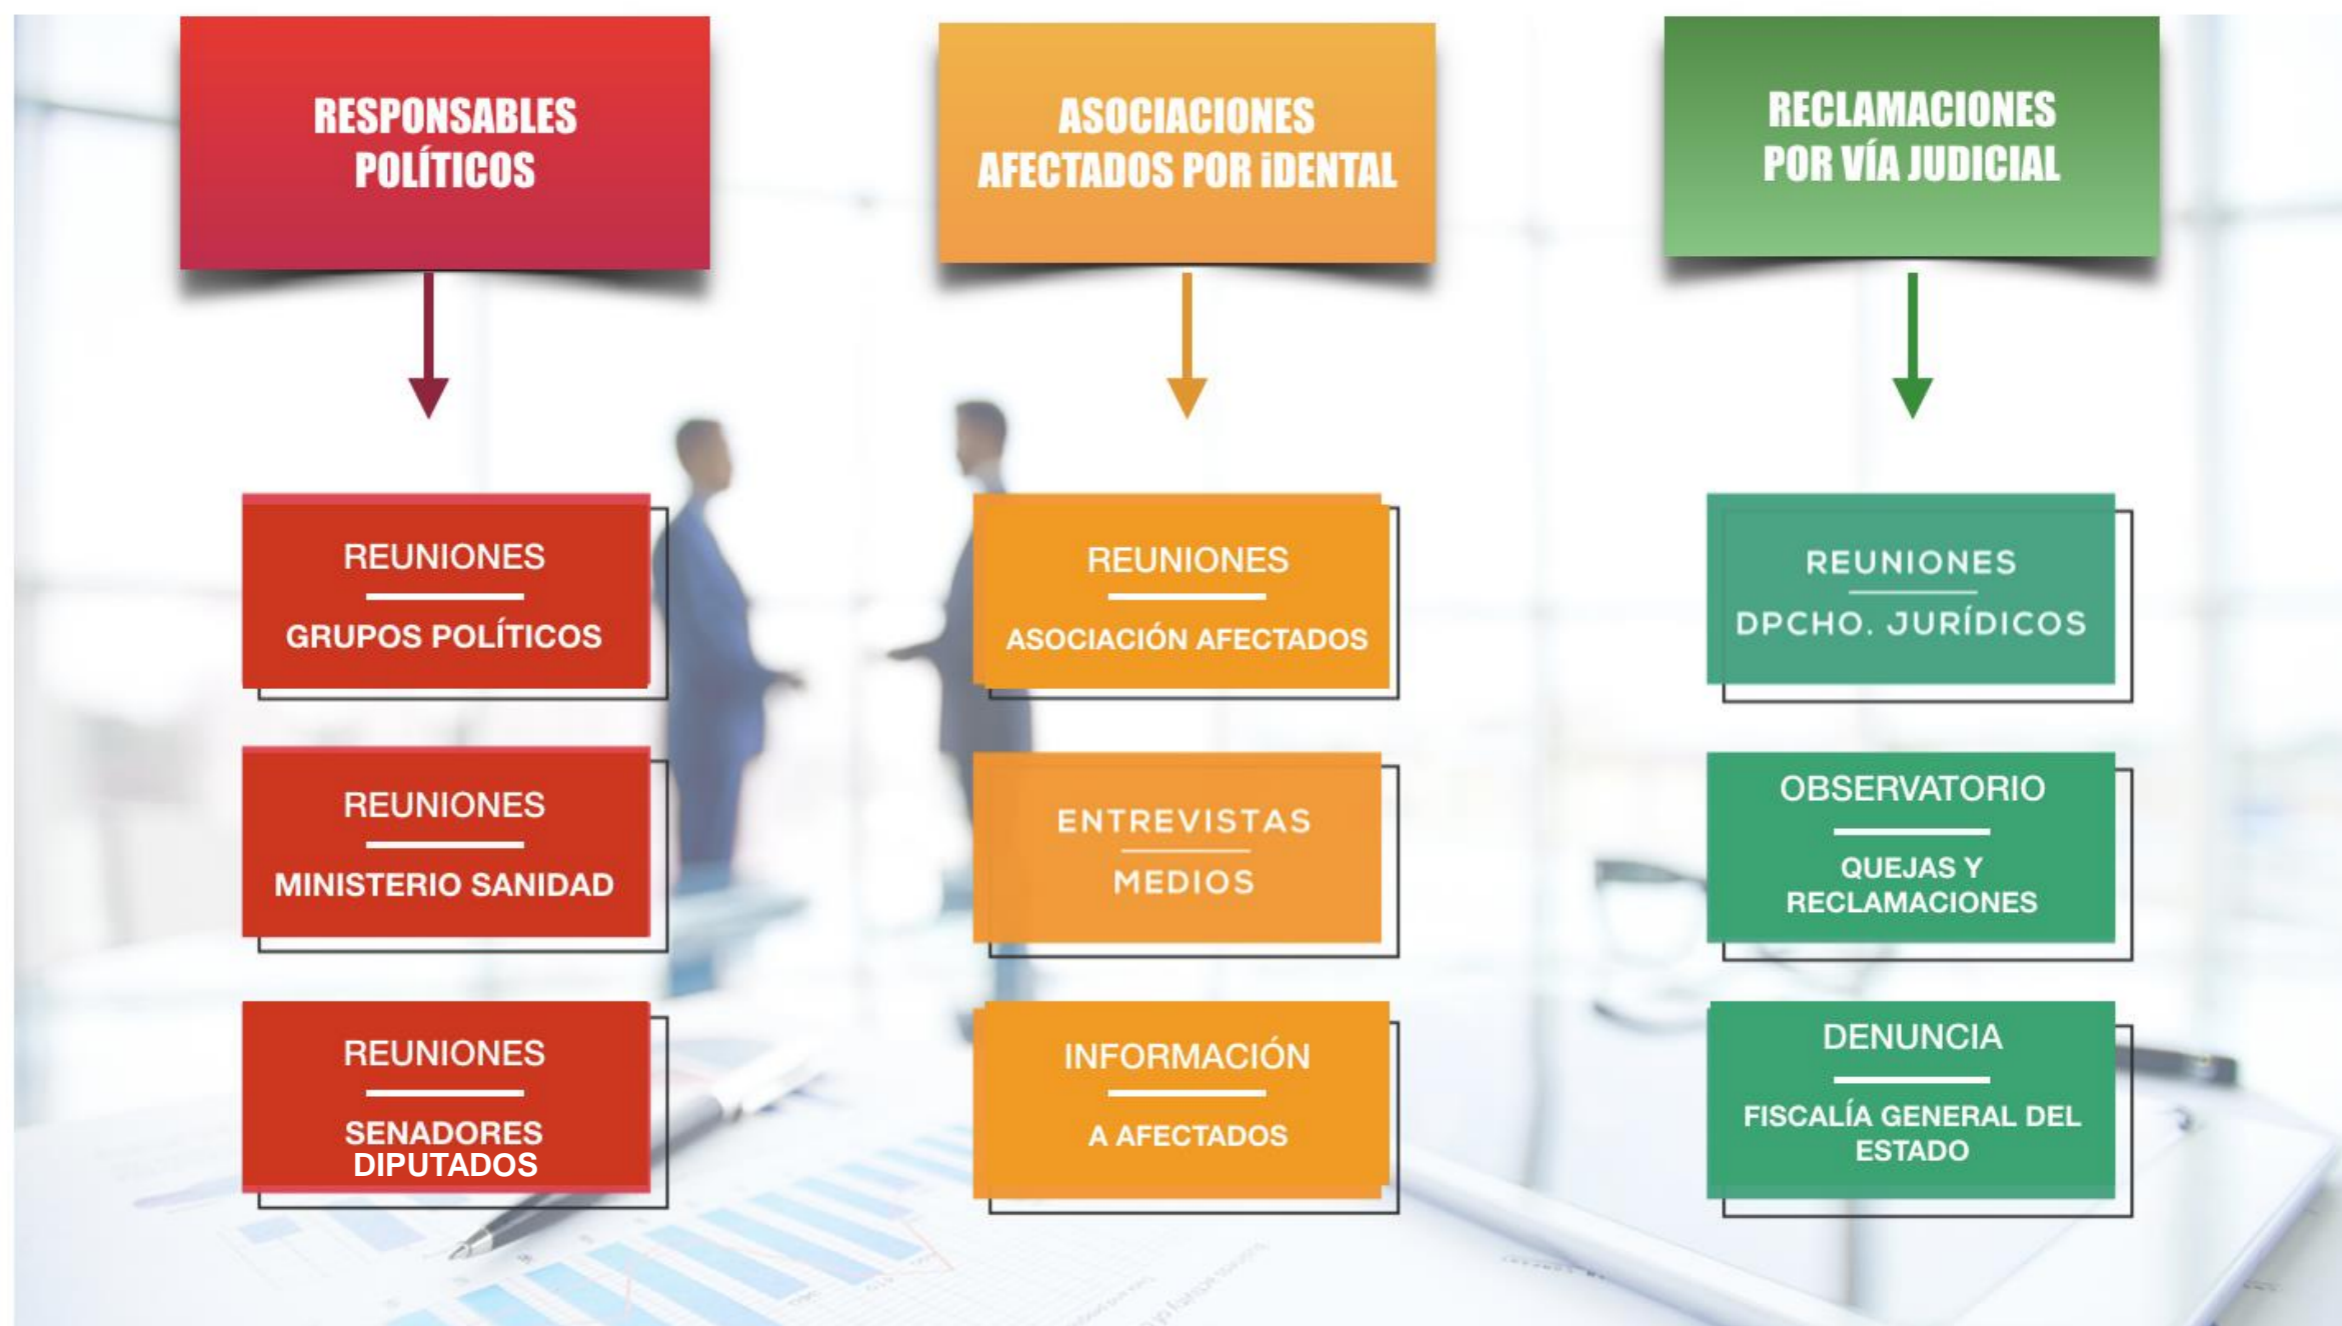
RESPONSABLES POLÍTICOS

REUNIONES
GRUPOS POLÍTICOS

REUNIONES
MINISTERIO SANIDAD

REUNIONES
SENADORES
DIPUTADOS

ASOCIACIONES AFECTADOS POR iDENTAL

REUNIONES
ASOCIACIÓN AFECTADOS

ENTREVISTAS
MEDIOS

INFORMACIÓN
A AFECTADOS

RECLAMACIONES POR VÍA JUDICIAL

REUNIONES
DPCHO. JURÍDICOS

OBSERVATORIO
QUEJAS Y RECLAMACIONES

DENUNCIA
FISCALÍA GENERAL DEL ESTADO